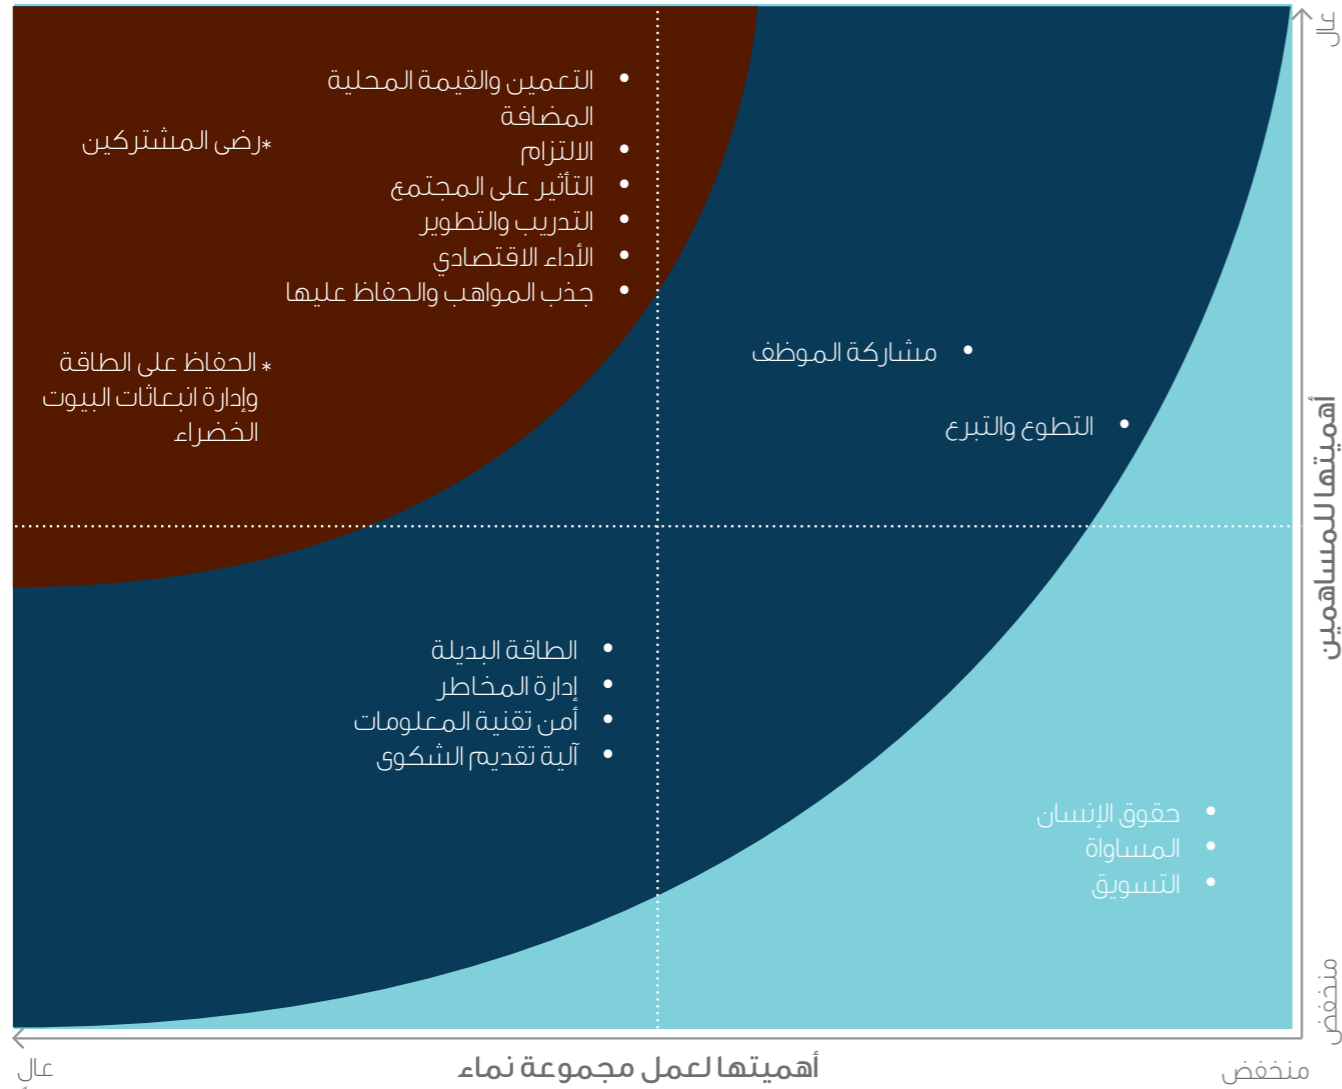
• التعمين والقيمة المحلية المضافة
• الالتزام
• التأثير على المجتمع
• التدريب والتطوير
• الأداء الاقتصادي
• جذب المواهب والحفاظ عليها

*رضى المشتركين

* الحفاظ على الطاقة وإدارة انبعاثات البيوت الخضراء

• مشاركة الموظف
• التطوع والتبرع

• الطاقة البديلة
• إدارة المخاطر
• أمن تقنية المعلومات
• آلية تقديم الشكوى

• حقوق الإنسان
• المساواة
• التسويق

عالٍ
أهميتها للمساهمين
منخفض

عالٍ
أهميتها لعمل مجموعة نماء
منخفض